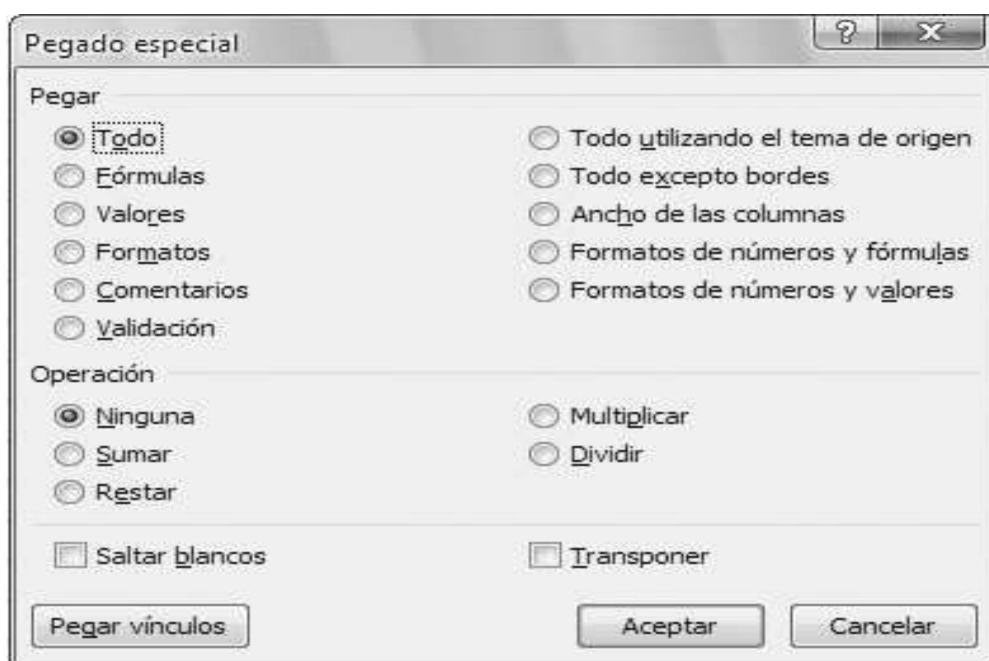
Pegado especial

?

X

Pegar

Todo

Fórmulas

Valores

Formatos

Comentarios

Validación

Todo utilizando el tema de origen

Todo excepto bordes

Ancho de las columnas

Formatos de números y fórmulas

Formatos de números y valores

Operación

Ninguna

Sumar

Restar

Multiplicar

Dividir

Saltar blancos

Transponer

Pegar vínculos

Aceptar

Cancelar